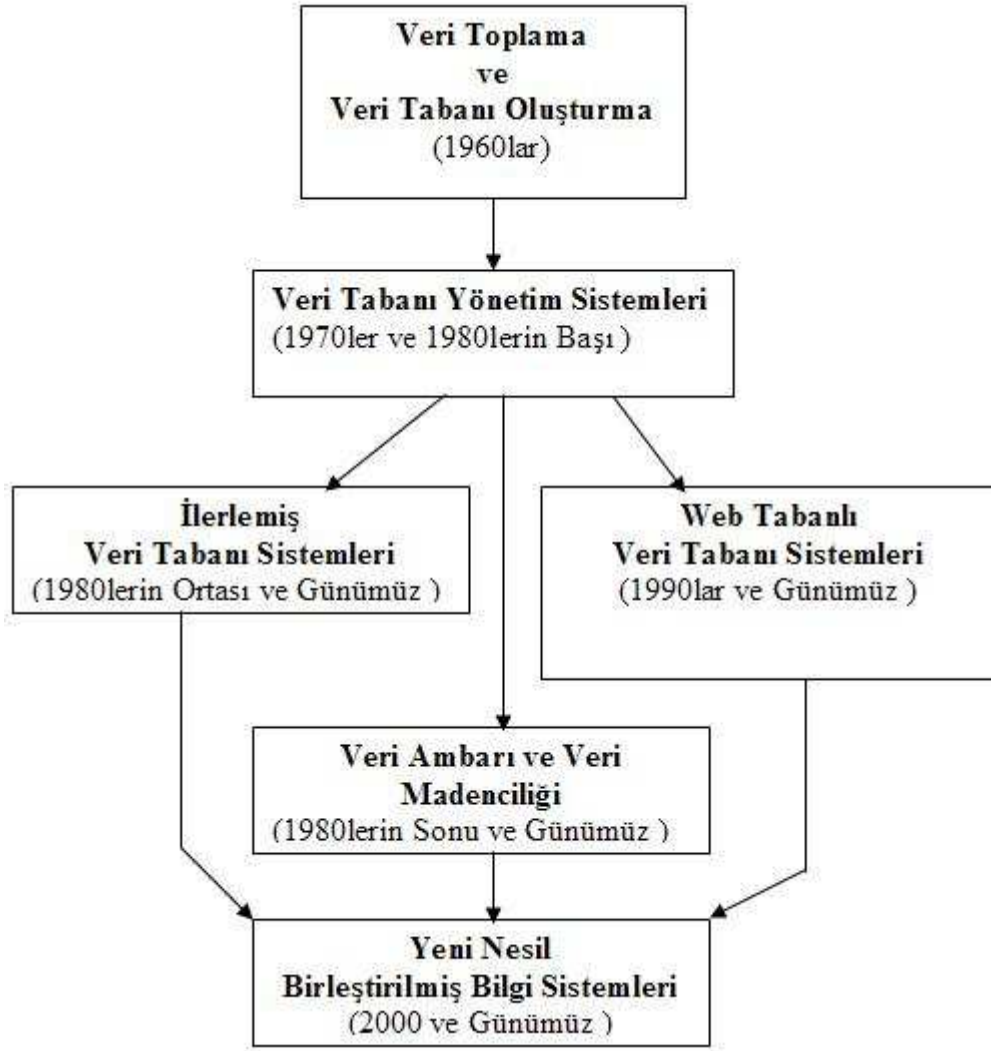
Veri Toplama
ve
Veri Tabanı Oluşturma
(1960lar)

Veri Tabanı Yönetim Sistemleri
(1970ler ve 1980lerin Başı )

İlerlemiş
Veri Tabanı Sistemleri
(1980lerin Ortası ve Günümüz )

Web Tabanlı
Veri Tabanı Sistemleri
(1990lar ve Günümüz )

Veri Ambarı ve Veri
Madenciliği
(1980lerin Sonu ve Günümüz )

Yeni Nesil
Birleştirilmiş Bilgi Sistemleri
(2000 ve Günümüz )